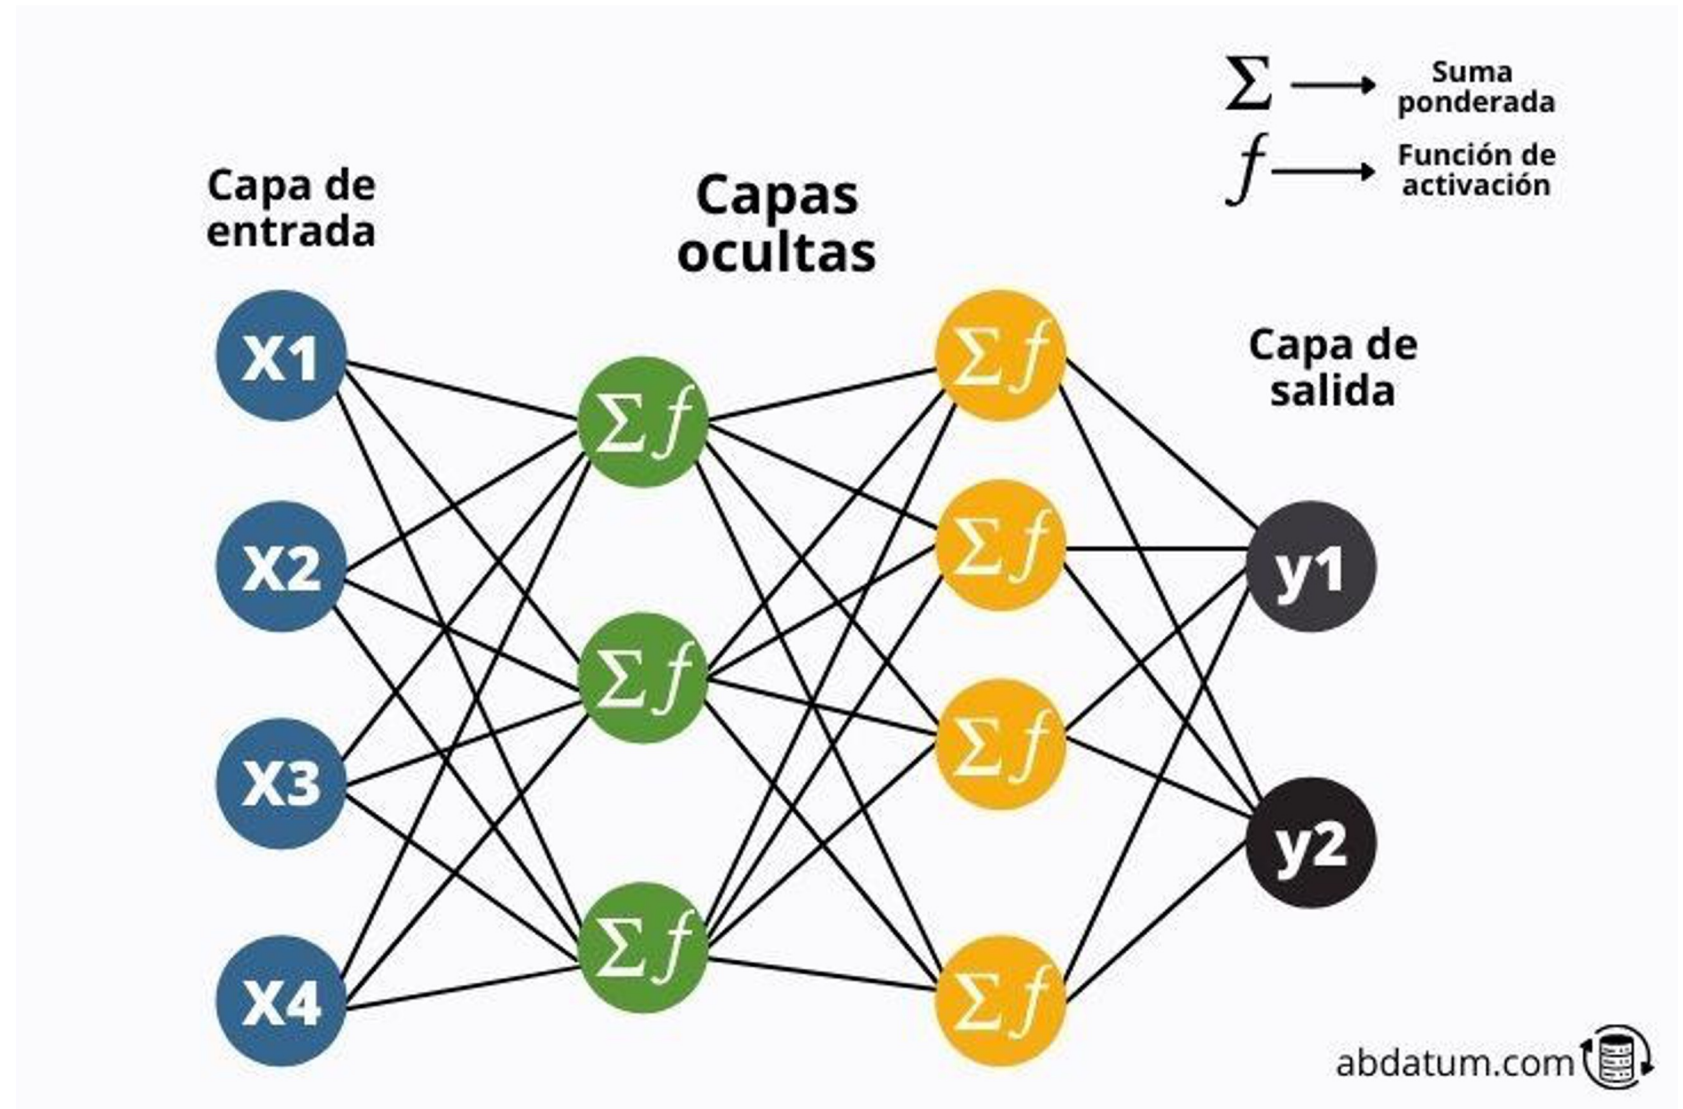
$\Sigma$ → Suma ponderada
$f$ → Función de activación

Capa de entrada

Capas ocultas

Capa de salida

X1
X2
X3
X4

$\Sigma f$
$\Sigma f$
$\Sigma f$

$\Sigma f$
$\Sigma f$
$\Sigma f$
$\Sigma f$

y1
y2

abdatum.com